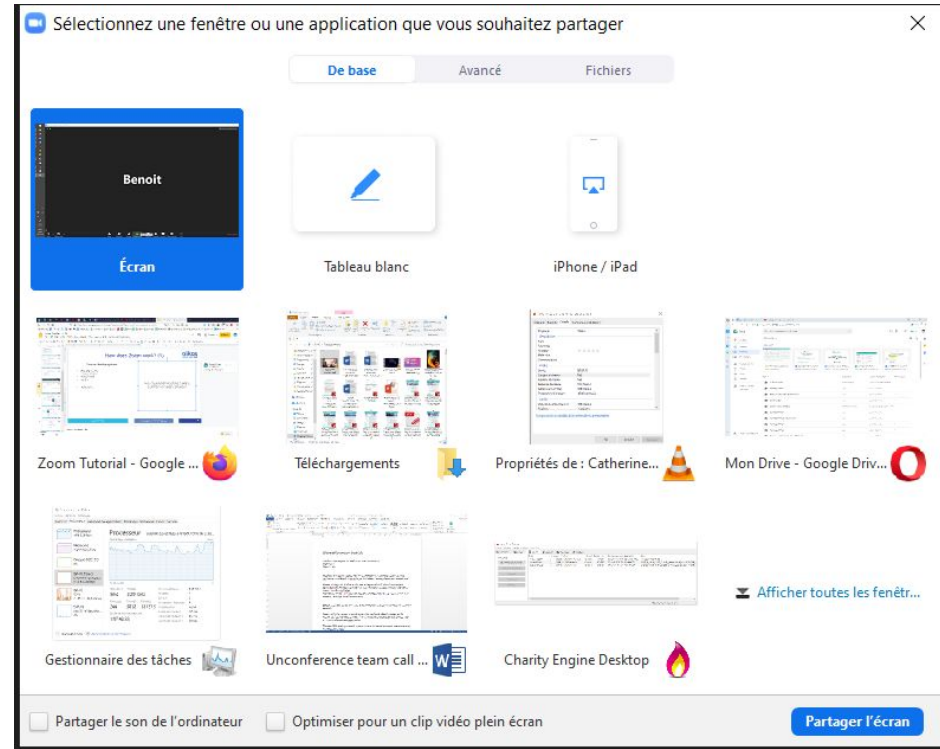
Sélectionnez une fenêtre ou une application que vous souhaitez partager

De base
Avancé
Fichiers

Benoit
Écran

Tableau blanc

iPhone / iPad

Zoom Tutorial - Google ...

Téléchargements

Propriétés de : Catherine...

Mon Drive - Google Driv...

Processeur

Gestionnaire des tâches

Unconference team call ...

Charity Engine Desktop

Afficher toutes les fenêtr...

Partager le son de l'ordinateur

Optimiser pour un clip vidéo plein écran

Partager l'écran